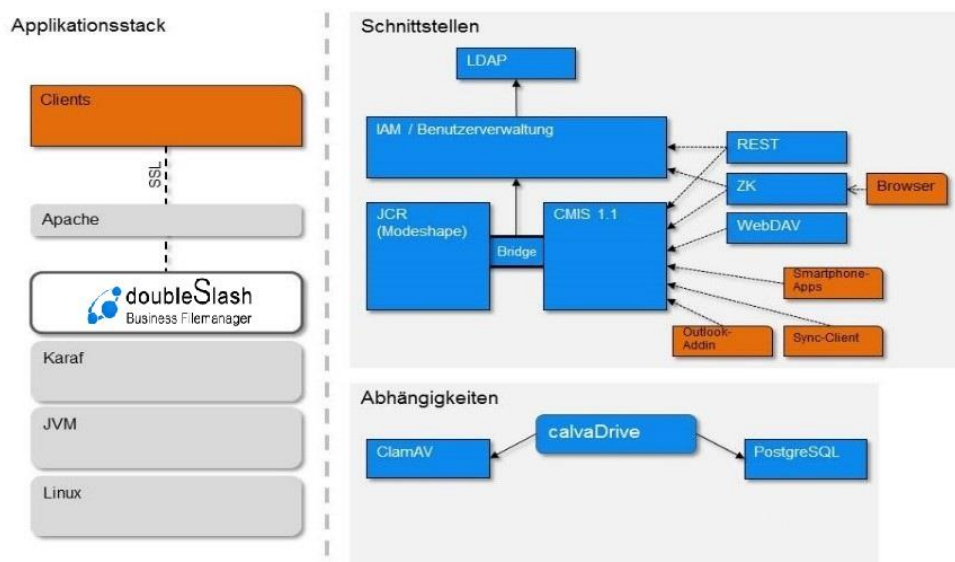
Applikationsstack

Clients

SSL

Apache

doubleSlash
Business Filemanager

Karaf

JVM

Linux

Schnittstellen

LDAP

IAM / Benutzerverwaltung

REST

ZK

Browser

JCR (Modeshape)

Bridge

CMIS 1.1

WebDAV

Smartphone-Apps

Outlook-Addin

Sync-Client

Abhängigkeiten

calvaDrive

ClamAV

PostgreSQL